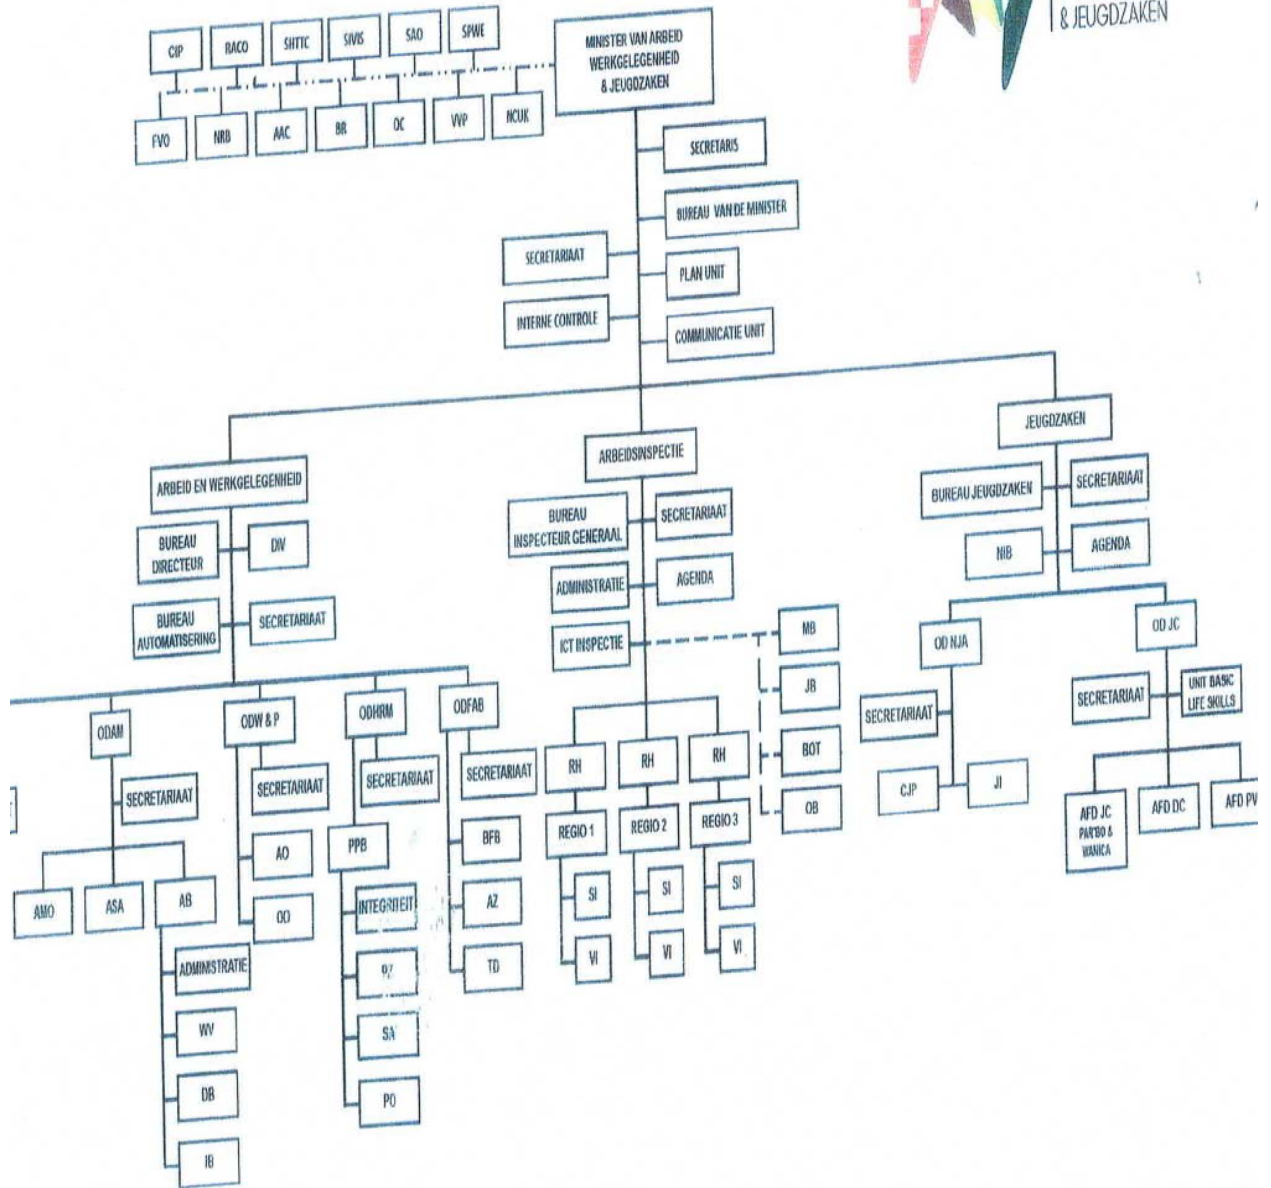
& JEUGDZAKEN

CIP
RACO
SHTTC
SIVIS
SAO
SPWE

MINISTER VAN ARBEID WERKGELEGENHEID & JEUGDZAKEN

FVO
NRB
AAC
BR
OC
VVP
NCUK

SECRETARIS
BUREAU VAN DE MINISTER
SECRETARIAAT
PLAN UNIT
INTERNE CONTROLE
COMMUNICATIE UNIT

JEUGDZAKEN
ARBEIDSINSPECTIE
ARBEID EN WERKGELEGENHEID

BUREAU DIRECTEUR
DIV
BUREAU AUTOMATISERING
SECRETARIAAT

BUREAU INSPECTEUR GENERAAL
SECRETARIAAT
ADMINISTRATIE
AGENDA
ICT INSPECTIE
MB
JB
BOT
OB

BUREAU JEUGDZAKEN
SECRETARIAAT
NIB
AGENDA
OD NJA
OD JC
SECRETARIAAT
UNIT BASIC LIFE SKILLS
SECRETARIAAT
CJP
JI
AFD JC PAR'BO & WANICA
AFD DC
AFD PV

ODAM
SECRETARIAAT
AMO
ASA
AB
ADMINISTRATIE
WV
DB
IB

ODW & P
SECRETARIAAT
AO
OO

ODHRM
SECRETARIAAT
PPB
INTEGRITEIT
PZ
SN
PO

ODFAB
SECRETARIAAT
BFB
AZ
TD

RH
RH
RH
REGIO 1
REGIO 2
REGIO 3
SI
SI
SI
VI
VI
VI